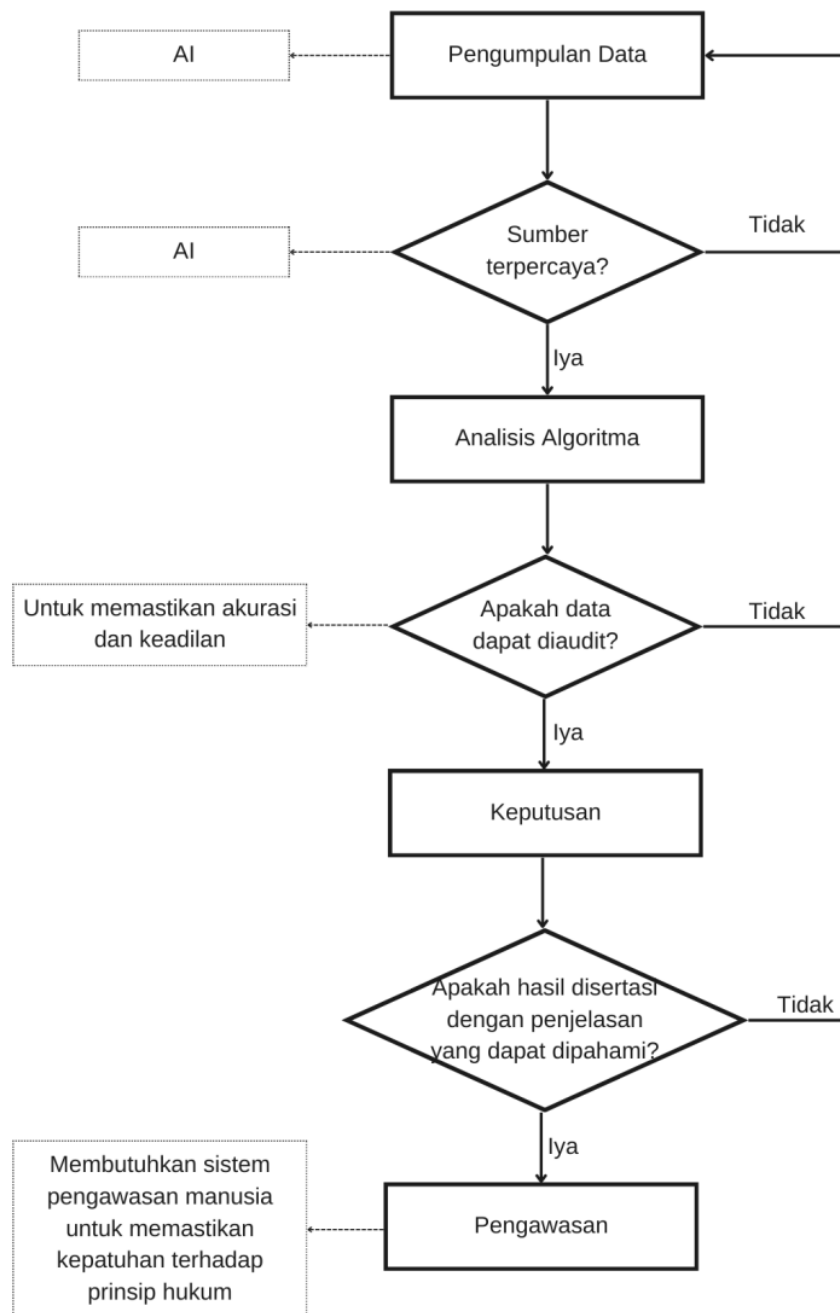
AI

Pengumpulan Data

AI

Sumber terpercaya?

Tidak

Iya

Analisis Algoritma

Untuk memastikan akurasi dan keadilan

Apakah data dapat diaudit?

Tidak

Iya

Keputusan

Apakah hasil disertasi dengan penjelasan yang dapat dipahami?

Tidak

Iya

Membutuhkan sistem pengawasan manusia untuk memastikan kepatuhan terhadap prinsip hukum

Pengawasan